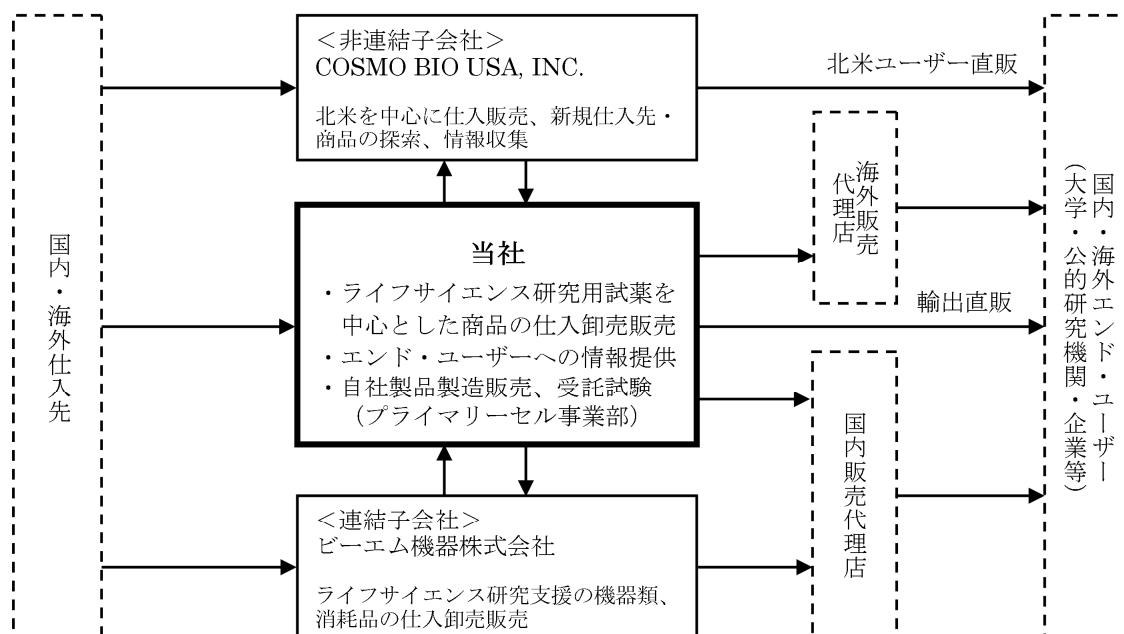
国内・海外仕入先

＜非連結子会社＞
COSMO BIO USA, INC.

北米を中心に仕入販売、新規仕入先・商品の探索、情報収集

北米ユーザー直販

海外販売代理店

当社
・ライフサイエンス研究用試薬を中心とした商品の仕入卸売販売
・エンド・ユーザーへの情報提供
・自社製品製造販売、受託試験（プライマリーセル事業部）

輸出直販

国内販売代理店

＜連結子会社＞
ビーエム機器株式会社

ライフサイエンス研究支援の機器類、消耗品の仕入卸売販売

国内・海外エンド・ユーザー（大学・公的研究機関・企業等）